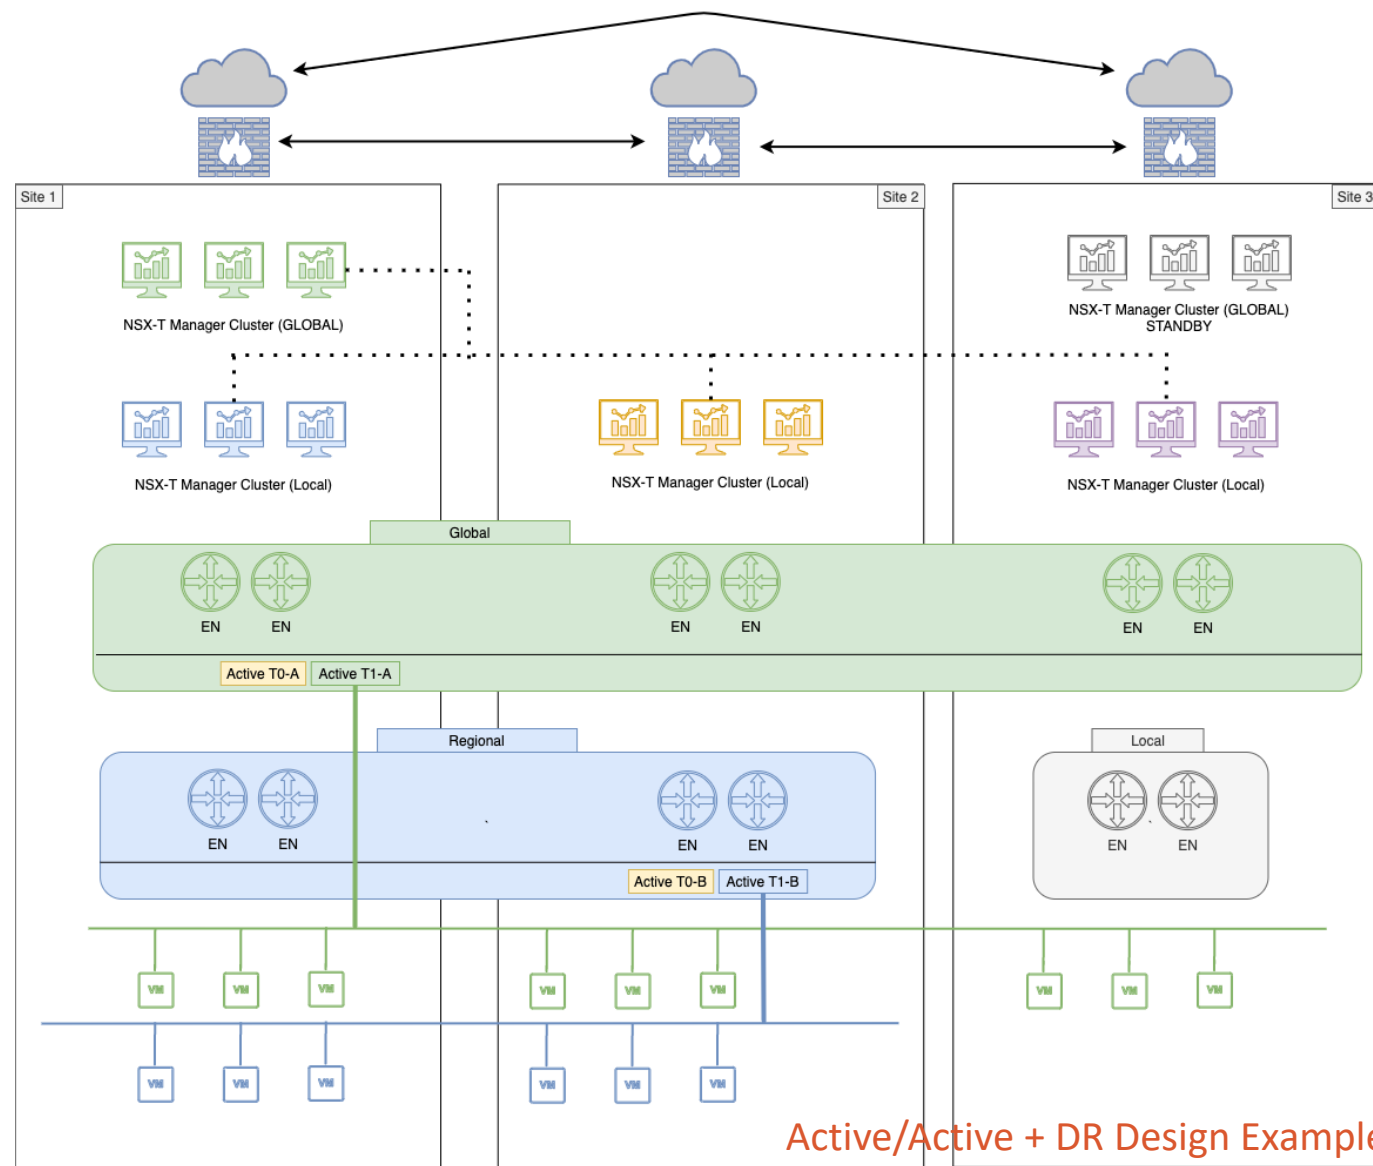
Site 1

Site 2

Site 3

NSX-T Manager Cluster (GLOBAL)

NSX-T Manager Cluster (GLOBAL)
STANDBY

NSX-T Manager Cluster (Local)

NSX-T Manager Cluster (Local)

NSX-T Manager Cluster (Local)

Global

EN EN EN EN EN EN

Active T0-A Active T1-A

Regional

EN EN EN EN

Active T0-B Active T1-B

Local

EN EN

VM VM VM VM VM VM VM VM VM

VM VM VM VM VM VM

Active/Active + DR Design Example